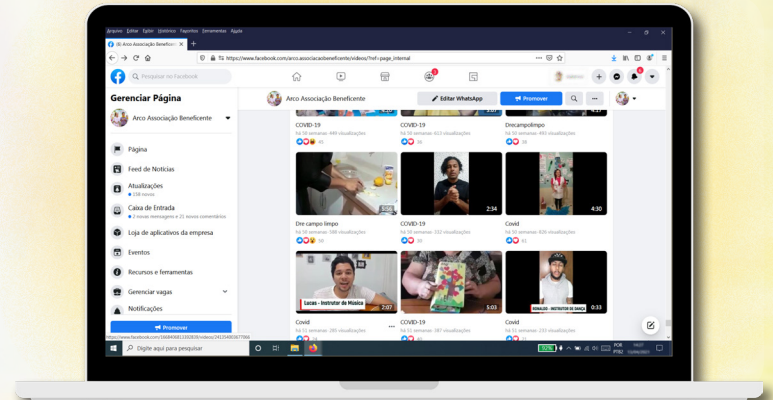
Arquivo Editar Exibir Histórico Favoritos Ferramentas Ajuda

(6) Arco Associação Benefi ×

https://www.facebook.com/arco.associacaobeneficente/videos/?ref=page_internal

Pesquisar no Facebook

Gerenciar Página

Arco Associação Beneficente

Página

Feed de Notícias

Atualizações
158 novas

Caixa de Entrada
2 novas mensagens e 21 novos comentários

Loja de aplicativos da empresa

Eventos

Recursos e ferramentas

Gerenciar vagas

Notificações

Promover

Arco Associação Beneficente

Editar WhatsApp

Promover

COVID-19
Há 50 semanas · 449 visualizações
45

COVID-19
Há 50 semanas · 653 visualizações
36

Drecampolimpo
Há 50 semanas · 495 visualizações
38

5:58
Dre campo limpo
Há 50 semanas · 588 visualizações
59

2:34
COVID-19
Há 50 semanas · 332 visualizações
38

4:30
Covid
Há 50 semanas · 826 visualizações
61

Lucas - Instrutor de Música
2:07
Covid
Há 51 semanas · 285 visualizações

5:03
COVID-19
Há 51 semanas · 387 visualizações

RONALDO - INSTRUTOR DE DANÇA
0:33
Covid
Há 51 semanas · 243 visualizações

https://www.facebook.com/166840681330830/videos/241354800677566

Digite aqui para pesquisar

POR
PTB2